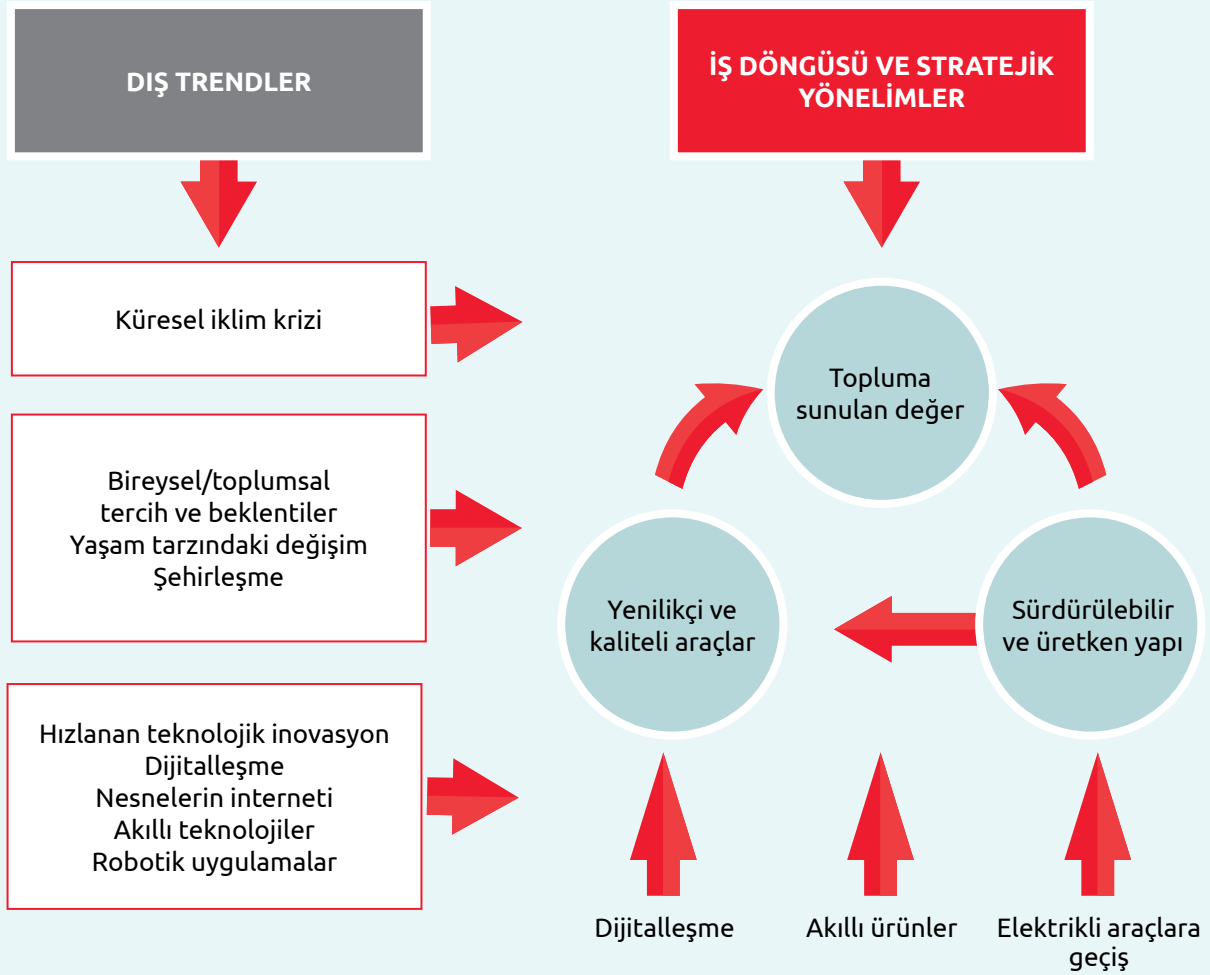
DIŞ TRENDLER

İŞ DÖNGÜSÜ VE STRATEJİK YÖNELİMLER

Küresel iklim krizi

Bireysel/toplumsal tercih ve beklentiler
Yaşam tarzındaki değişim
Şehirleşme

Hızlanan teknolojik inovasyon
Dijitalleşme
Nesnelerin interneti
Akıllı teknolojiler
Robotik uygulamalar

Topluma sunulan değer

Yenilikçi ve kaliteli araçlar

Sürdürülebilir ve üretken yapı

Dijitalleşme

Akıllı ürünler

Elektrikli araçlara geçiş